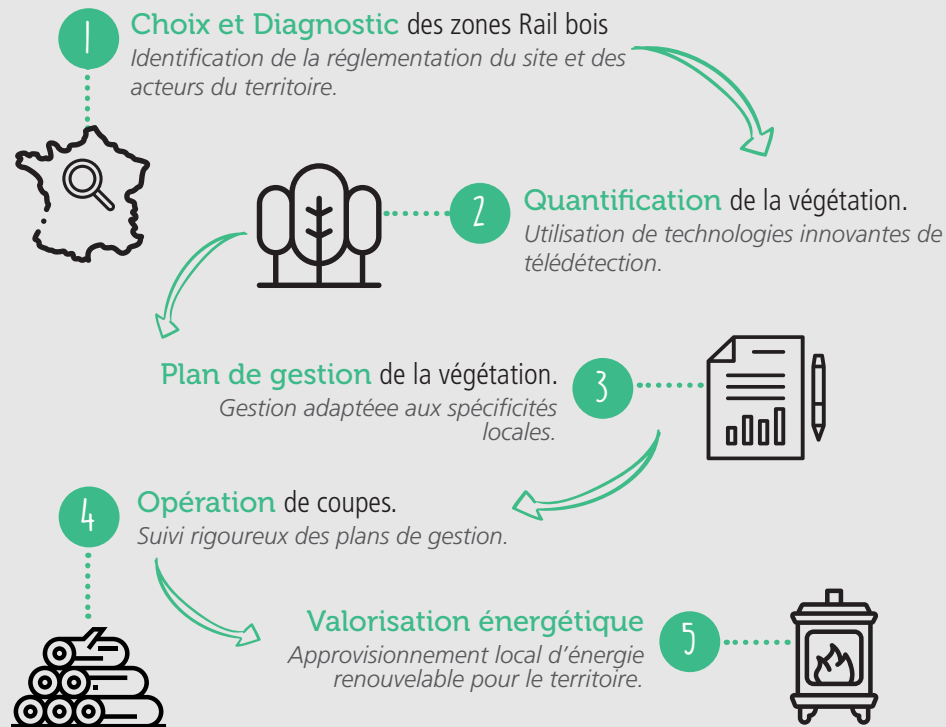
1

Choix et Diagnostic des zones Rail bois
Identification de la réglementation du site et des acteurs du territoire.

2

Quantification de la végétation.
Utilisation de technologies innovantes de télédétection.

Plan de gestion de la végétation.
Gestion adaptéee aux spécificités locales.

3

4

Opération de coupes.
Suivi rigoureux des plans de gestion.

Valorisation énergétique
Approvisionnement local d'énergie renouvelable pour le territoire.

5